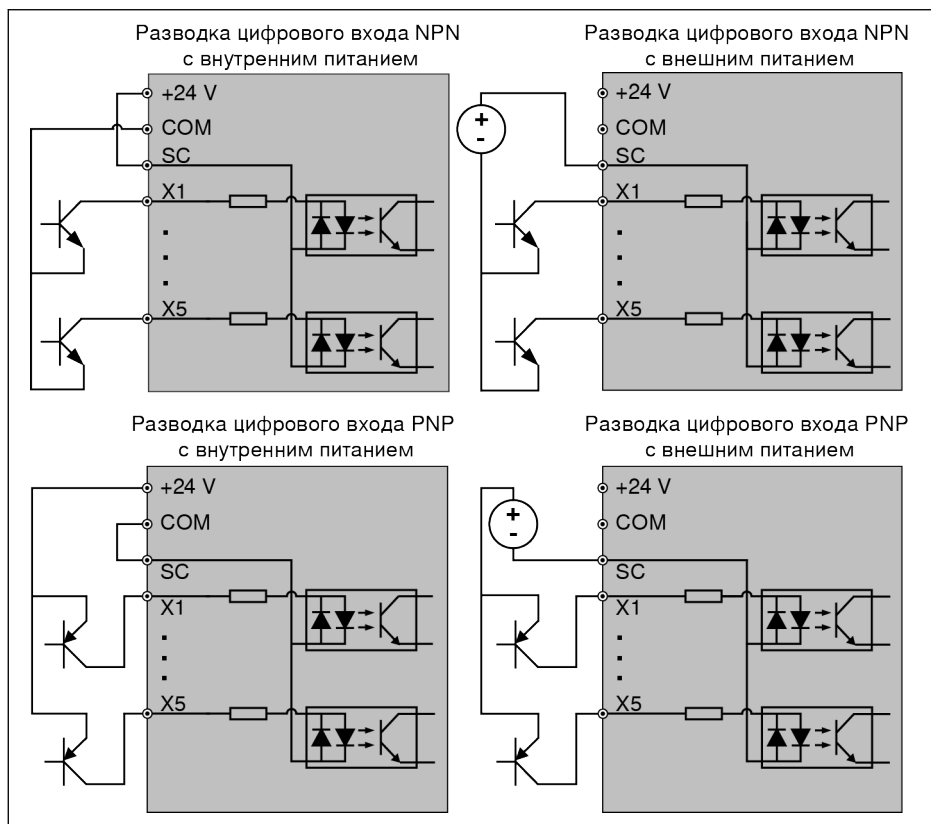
Разводка цифрового входа NPN с внутренним питанием

+24 V
COM
SC
X1
.
.
.
X5

Разводка цифрового входа NPN с внешним питанием

+
-
+24 V
COM
SC
X1
.
.
.
X5

Разводка цифрового входа PNP с внутренним питанием

+24 V
COM
SC
X1
.
.
.
X5

Разводка цифрового входа PNP с внешним питанием

+
-
+24 V
COM
SC
X1
.
.
.
X5